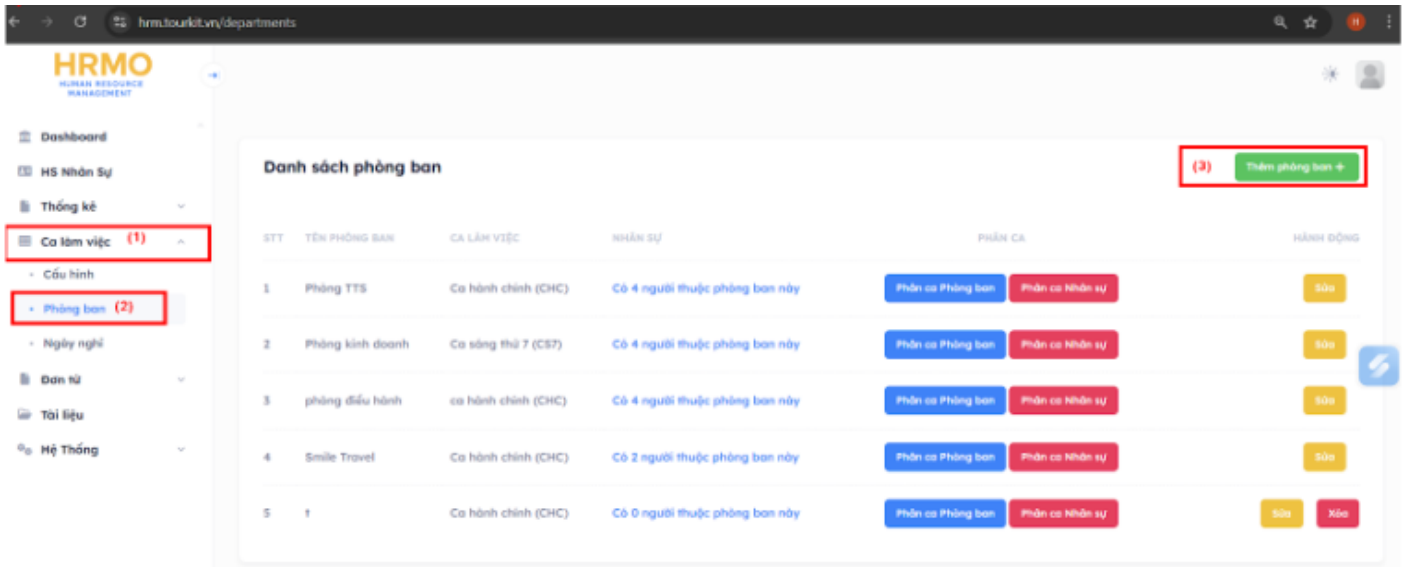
hrm.tourkit.vn/departments

HRMO
HUMAN RESOURCE MANAGEMENT

Dashboard
HS Nhân Sự
Thống kê
Ca làm việc (1)
Cấu hình
Phòng ban (2)
Ngày nghỉ
Đơn từ
Tài liệu
Hệ Thống

Danh sách phòng ban

(3) Thêm phòng ban +

| STT | TÊN PHÒNG BAN | CA LÀM VIỆC | NHÂN SỰ | PHÂN CA | HÀNH ĐỘNG |
|---|---|---|---|---|---|
| 1 | Phòng TTS | Ca hành chính (CHC) | Có 4 người thuộc phòng ban này | Phân ca Phòng ban Phân ca Nhân sự | Sửa |
| 2 | Phòng kinh doanh | Ca sáng thứ 7 (CS7) | Có 4 người thuộc phòng ban này | Phân ca Phòng ban Phân ca Nhân sự | Sửa |
| 3 | phòng điều hành | ca hành chính (CHC) | Có 4 người thuộc phòng ban này | Phân ca Phòng ban Phân ca Nhân sự | Sửa |
| 4 | Smile Travel | Ca hành chính (CHC) | Có 2 người thuộc phòng ban này | Phân ca Phòng ban Phân ca Nhân sự | Sửa |
| 5 | t | Ca hành chính (CHC) | Có 0 người thuộc phòng ban này | Phân ca Phòng ban Phân ca Nhân sự | Sửa Xóa |